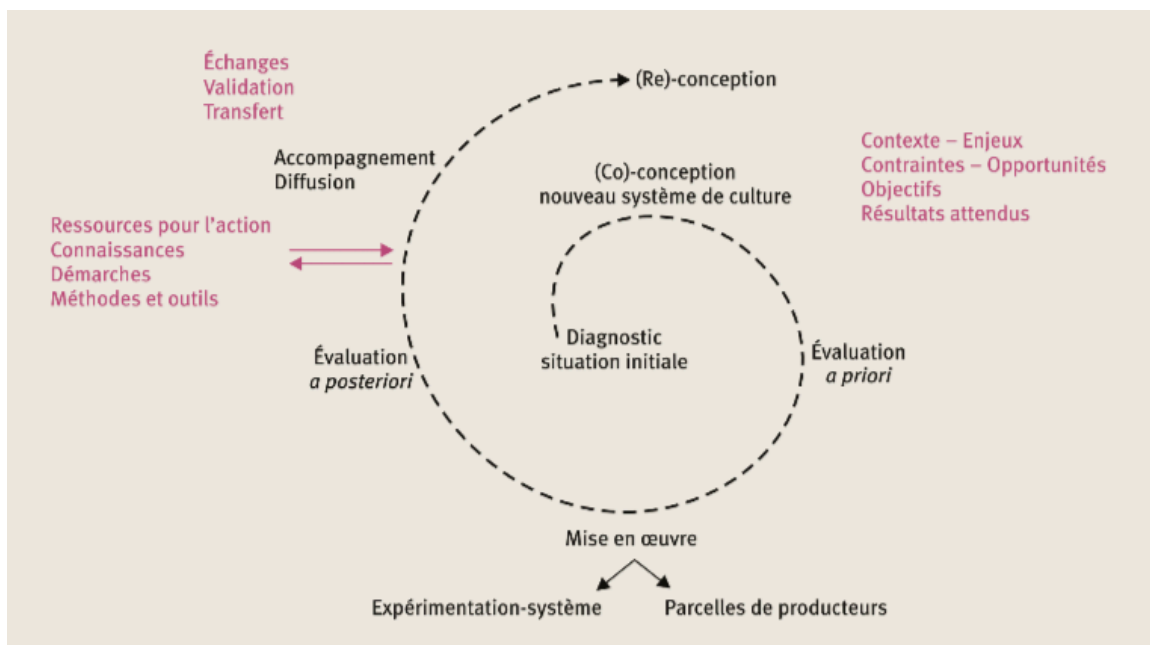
Échanges
Validation
Transfert

(Re)-conception

Contexte – Enjeux
Contraintes – Opportunités
Objectifs
Résultats attendus

Accompagnement
Diffusion

(Co)-conception
nouveau système de culture

Ressources pour l'action
Connaissances
Démarches
Méthodes et outils

Diagnostic
situation initiale

Évaluation
*a posteriori*

Évaluation
*a priori*

Mise en œuvre

Expérimentation-système

Parcelles de producteurs